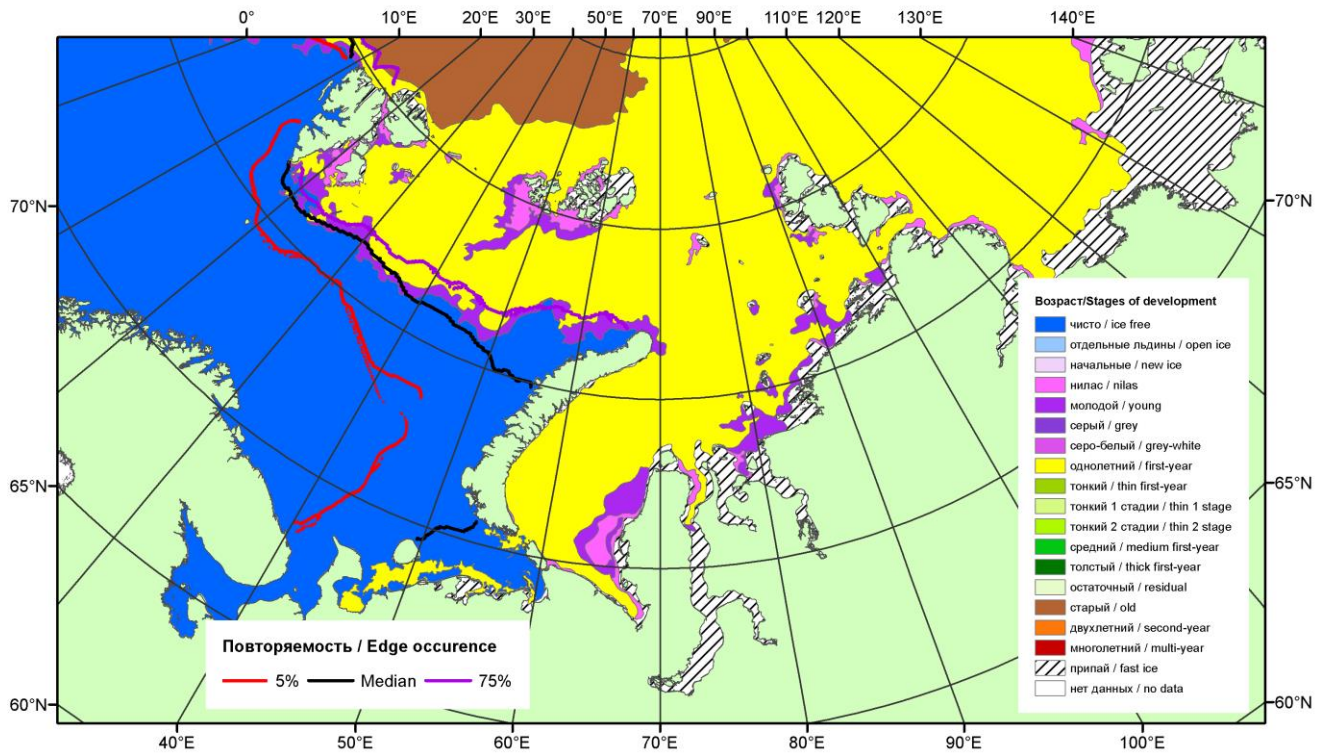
0°
10°E
20°E
30°E
40°E
50°E
70°E
90°E
110°E
120°E
130°E
140°E

70°N
70°N
65°N
65°N
60°N
60°N

Возраст/Stages of development
чисто / ice free
отдельные льдины / open ice
начальные / new ice
нилас / nilas
молодой / young
серый / grey
серо-белый / grey-white
однолетний / first-year
тонкий / thin first-year
тонкий 1 стадии / thin 1 stage
тонкий 2 стадии / thin 2 stage
средний / medium first-year
толстый / thick first-year
остаточный / residual
старый / old
двухлетний / second-year
многолетний / multi-year
припай / fast ice
нет данных / no data

Повторяемость / Edge occurence
5%
Median
75%

40°E
50°E
60°E
70°E
80°E
90°E
100°E